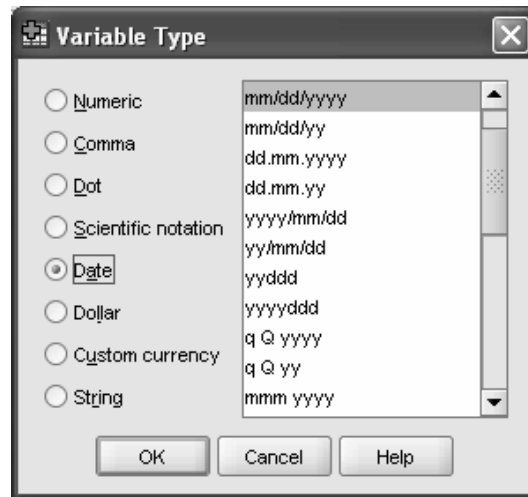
Variable Type

Numeric
Comma
Dot
Scientific notation
Date
Dollar
Custom currency
String

mm/dd/yyyy
mm/dd/yy
dd.mm.yyyy
dd.mm.yy
yyyy/mm/dd
yy/mm/dd
yyddd
yyyyddd
q Q yyyy
q Q yy
mmm yyyy

OK
Cancel
Help